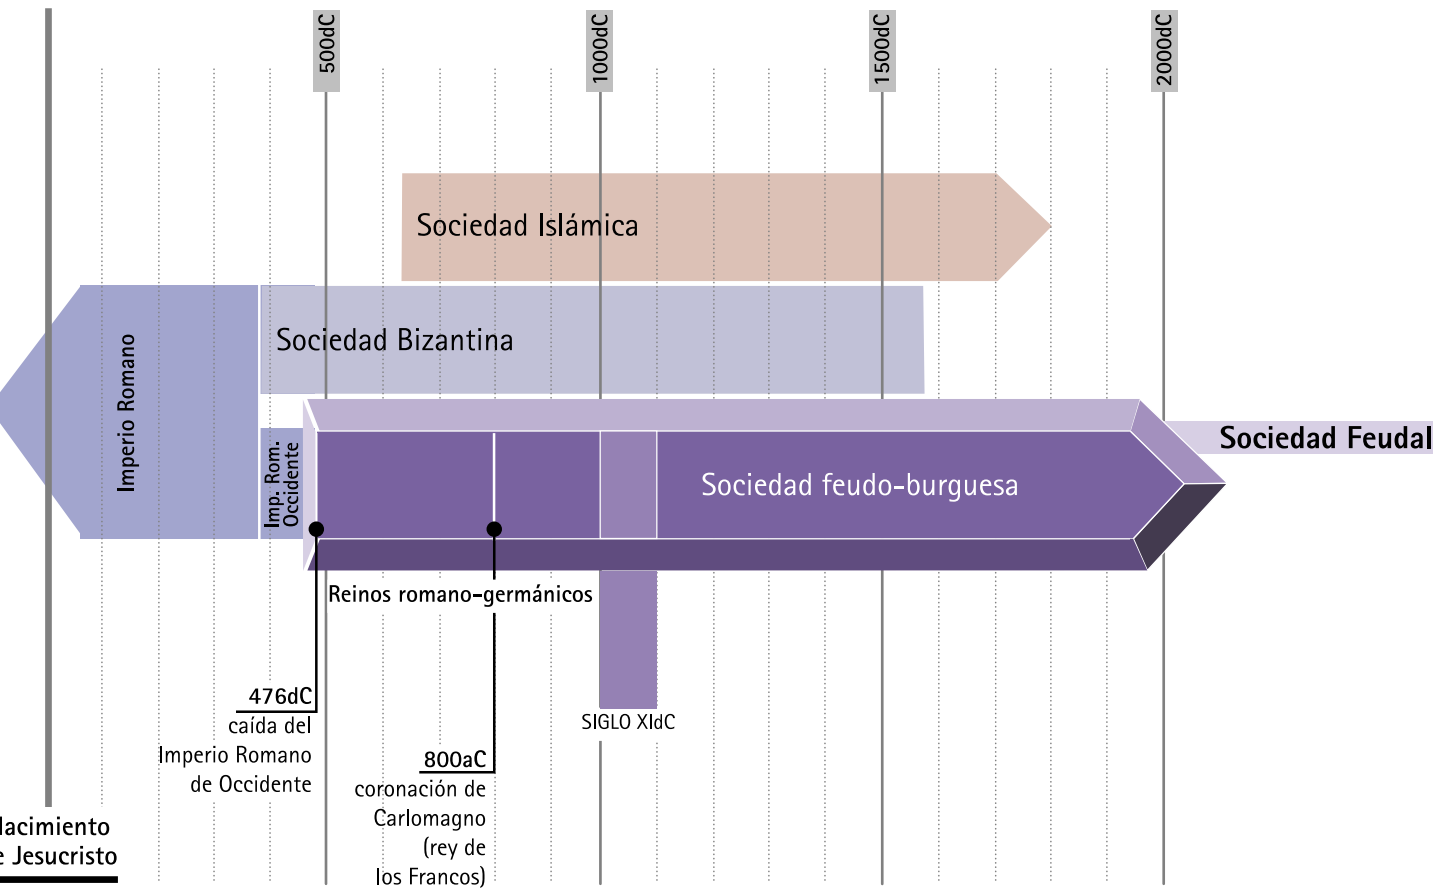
500dC
1000dC
1500dC
2000dC

Sociedad Islámica

Imperio Romano

Sociedad Bizantina

Imp. Rom. Occidente

Sociedad Feudal

Sociedad feudo-burguesa

Reinos romano-germánicos

476dC
caída del
Imperio Romano
de Occidente

SIGLO XIdC

800aC
coronación de
Carlomagno
(rey de
los Francos)

lacimiento
e Jesucristo